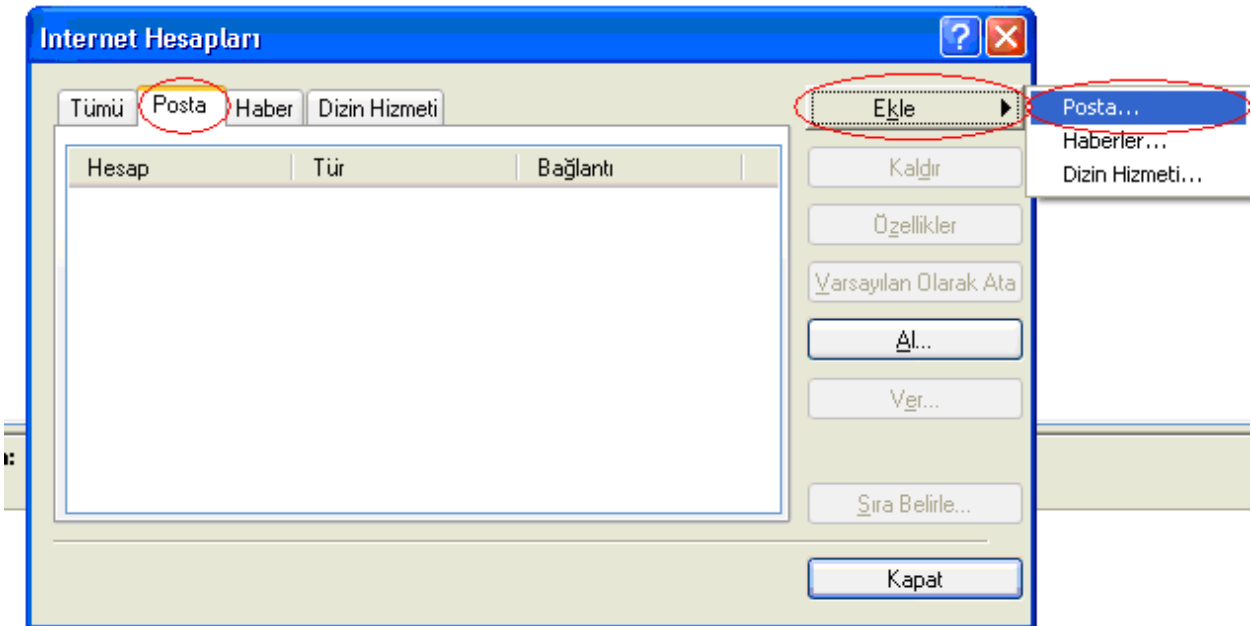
Internet Hesapları

Tümü | Posta | Haber | Dizin Hizmeti

| Hesap | Tür | Bağlantı |
|---|---|---|

Ekle
Posta...
Haberler...
Dizin Hizmeti...
Kaldır
Özellikler
Varsayılan Olarak Ata
Al...
Ver...
Sıra Belirle...
Kapat